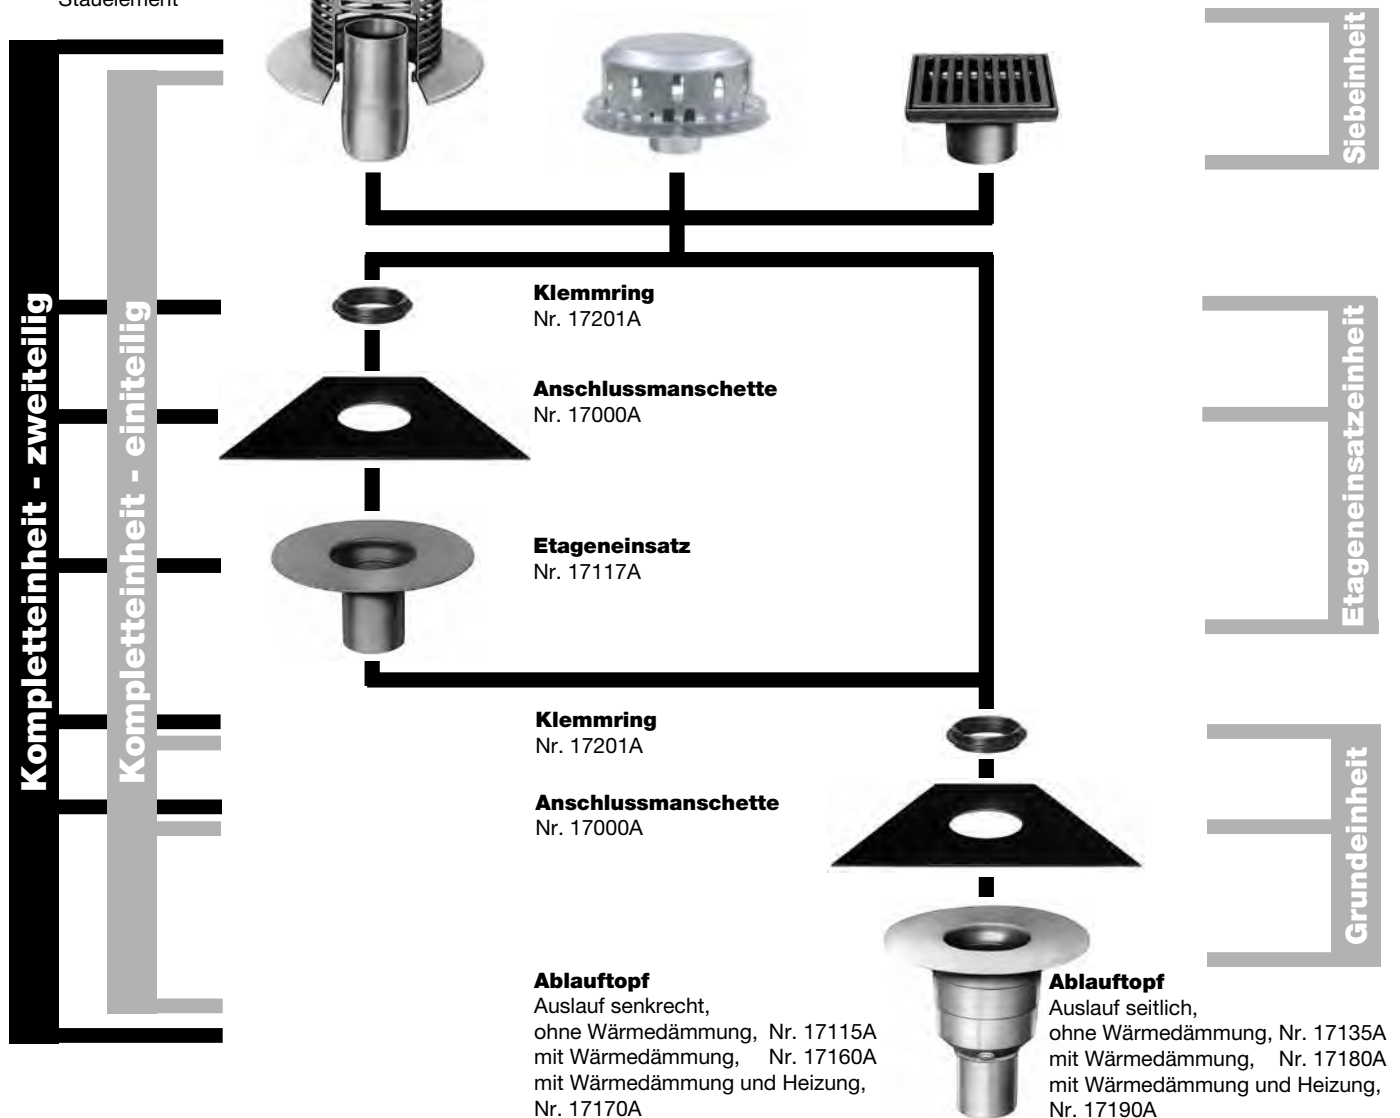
Staudelement

Siebeinheit

Klemmring
Nr. 17201A

Anschlussmanschette
Nr. 17000A

Etageneinsatz
Nr. 17117A

Etageneinsatzeinheit

Kompletteinheit - zweiteilig

Kompletteinheit - einiteilig

Klemmring
Nr. 17201A

Anschlussmanschette
Nr. 17000A

Grundeinheit

Ablauftopf
Auslauf senkrecht,
ohne Wärmedämmung, Nr. 17115A
mit Wärmedämmung, Nr. 17160A
mit Wärmedämmung und Heizung,
Nr. 17170A

Ablauftopf
Auslauf seitlich,
ohne Wärmedämmung, Nr. 17135A
mit Wärmedämmung, Nr. 17180A
mit Wärmedämmung und Heizung,
Nr. 17190A